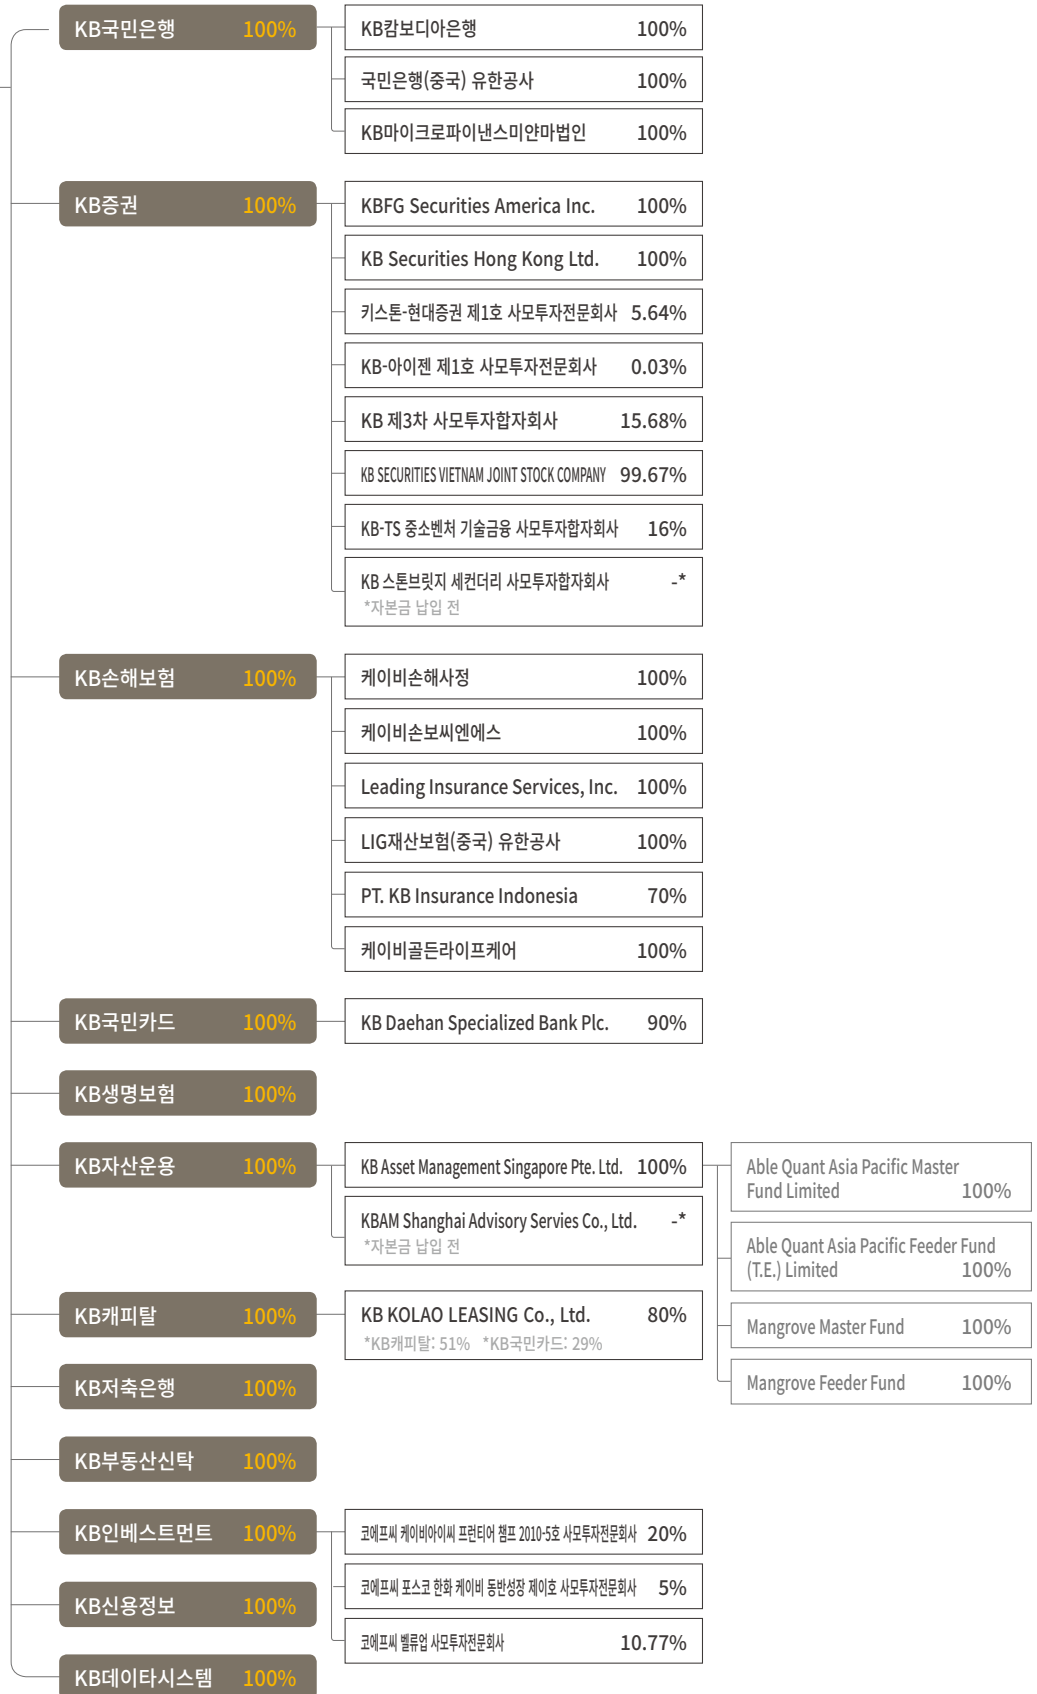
KB국민은행 100%

KB캄보디아은행 100%

국민은행(중국) 유한공사 100%

KB마이크로파이낸스미얀마법인 100%

KB증권 100%

KBFG Securities America Inc. 100%

KB Securities Hong Kong Ltd. 100%

키스톤-현대증권 제1호 사모투자전문회사 5.64%

KB-아이젠 제1호 사모투자전문회사 0.03%

KB 제3차 사모투자합자회사 15.68%

KB SECURITIES VIETNAM JOINT STOCK COMPANY 99.67%

KB-TS 중소벤처 기술금융 사모투자합자회사 16%

KB 스톤브릿지 세컨더리 사모투자합자회사 -*
*자본금 납입 전

KB손해보험 100%

케이비손해사정 100%

케이비손보씨엔에스 100%

Leading Insurance Services, Inc. 100%

LIG재산보험(중국) 유한공사 100%

PT. KB Insurance Indonesia 70%

케이비골든라이프케어 100%

KB국민카드 100%

KB Daehan Specialized Bank Plc. 90%

KB생명보험 100%

KB자산운용 100%

KB Asset Management Singapore Pte. Ltd. 100%

KBAM Shanghai Advisory Servies Co., Ltd. -*
*자본금 납입 전

Able Quant Asia Pacific Master Fund Limited 100%

Able Quant Asia Pacific Feeder Fund (T.E.) Limited 100%

Mangrove Master Fund 100%

Mangrove Feeder Fund 100%

KB캐피탈 100%

KB KOLAO LEASING Co., Ltd. 80%
*KB캐피탈: 51% *KB국민카드: 29%

KB저축은행 100%

KB부동산신탁 100%

KB인베스트먼트 100%

코에프씨 케이비아이씨 프런티어 챔프 2010-5호 사모투자전문회사 20%

코에프씨 포스코 한화 케이비 동반성장 제이호 사모투자전문회사 5%

코에프씨 벨류업 사모투자전문회사 10.77%

KB신용정보 100%

KB데이타시스템 100%